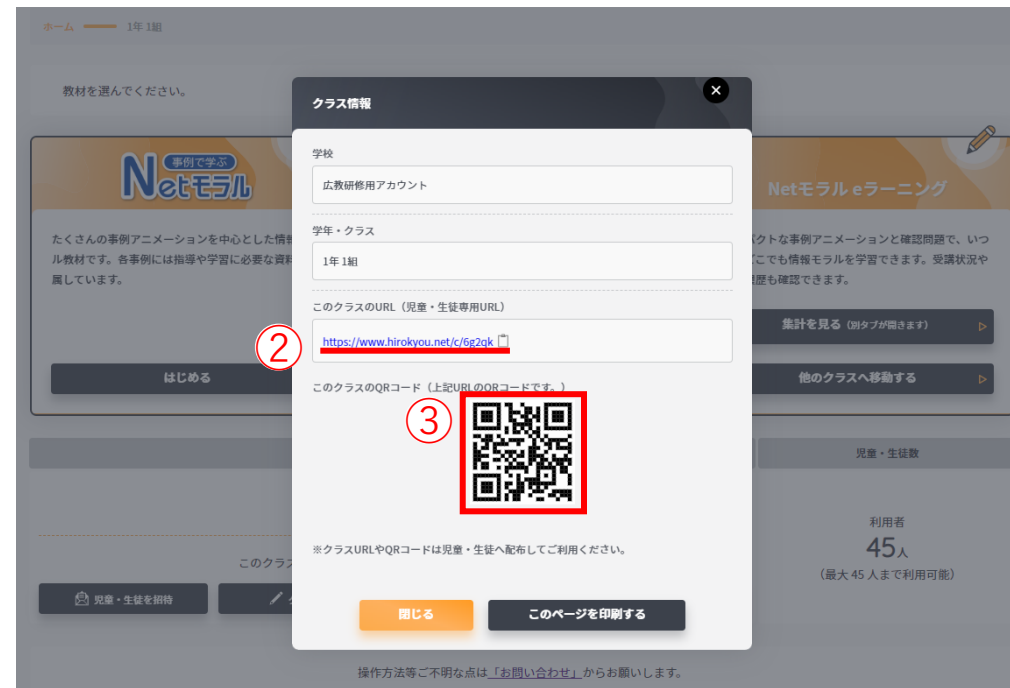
ホーム 1年 1組

教材を選んでください。

事例で学ぶ Netモラル

たくさんの事例アニメーションを中心とした情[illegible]ル教材です。各事例には指導や学習に必要な資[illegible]属しています。

はじめる

Netモラル eラーニング

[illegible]クトな事例アニメーションと確認問題で、いつ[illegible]こでも情報モラルを学習できます。受講状況や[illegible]歴も確認できます。

集計を見る（別タブが開きます）

他のクラスへ移動する

児童・生徒数

利用者
45人
（最大 45 人まで利用可能）

このクラ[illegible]

児童・生徒を招待

クラス情報

学校
広教研修用アカウント

学年・クラス
1年 1組

このクラスのURL（児童・生徒専用URL）
② https://www.hirokyou.net/c/6g2qk

このクラスのQRコード（上記URLのQRコードです。）
③

※クラスURLやQRコードは児童・生徒へ配布してご利用ください。

閉じる
このページを印刷する

操作方法等ご不明な点は「お問い合わせ」からお願いします。